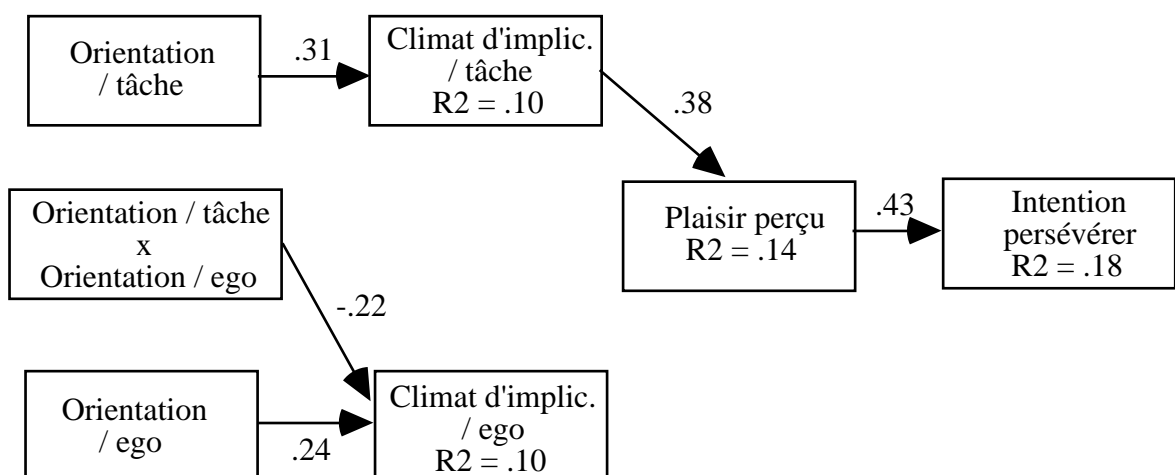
Orientation / tâche

.31

Climat d'implic. / tâche R2 = .10

.38

Plaisir perçu R2 = .14

.43

Intention persévérer R2 = .18

Orientation / tâche x Orientation / ego

-.22

Orientation / ego

.24

Climat d'implic. / ego R2 = .10